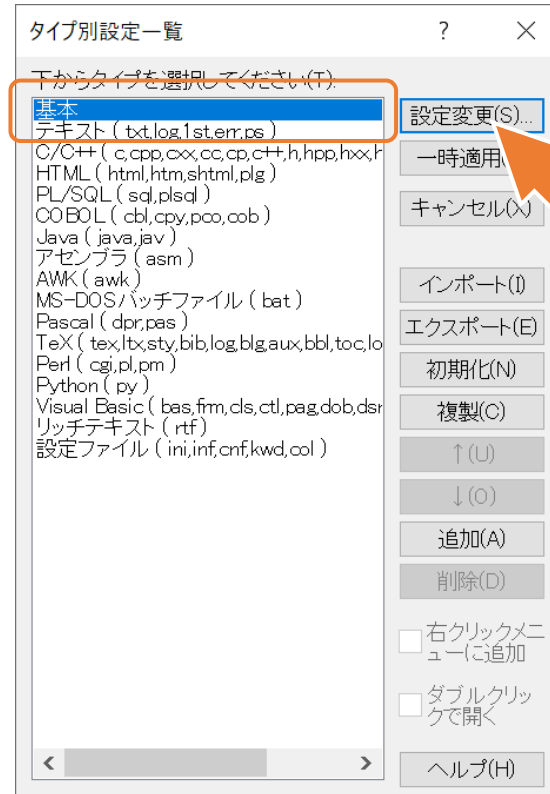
タイプ別設定一覧 ? ×

下からタイプを選択してください(T):

基本
テキスト ( txt,log,1st,err,ps )
C/C++ ( c,cpp,cxx,cc,cp,c++,h,hpp,hxx,h
HTML ( html,htm,shtml,plg )
PL/SQL ( sql,plsql )
COBOL ( cbl,cpy,pco,cob )
Java ( java,jav )
アセンブラ ( asm )
AWK ( awk )
MS-DOSバッチファイル ( bat )
Pascal ( dpr,pas )
TeX ( tex,ltx,sty,bib,log,blg,aux,bbl,toc,lo
Perl ( cgi,pl,pm )
Python ( py )
Visual Basic ( bas,frm,cls,ctl,pag,dob,dsr
リッチテキスト ( rtf )
設定ファイル ( ini,inf,cnf,kwd,col )

設定変更(S)...
一時適用
キャンセル(X)
インポート(I)
エクスポート(E)
初期化(N)
複製(C)
↑(U)
↓(O)
追加(A)
削除(D)
右クリックメニューに追加
ダブルクリックで開く
ヘルプ(H)